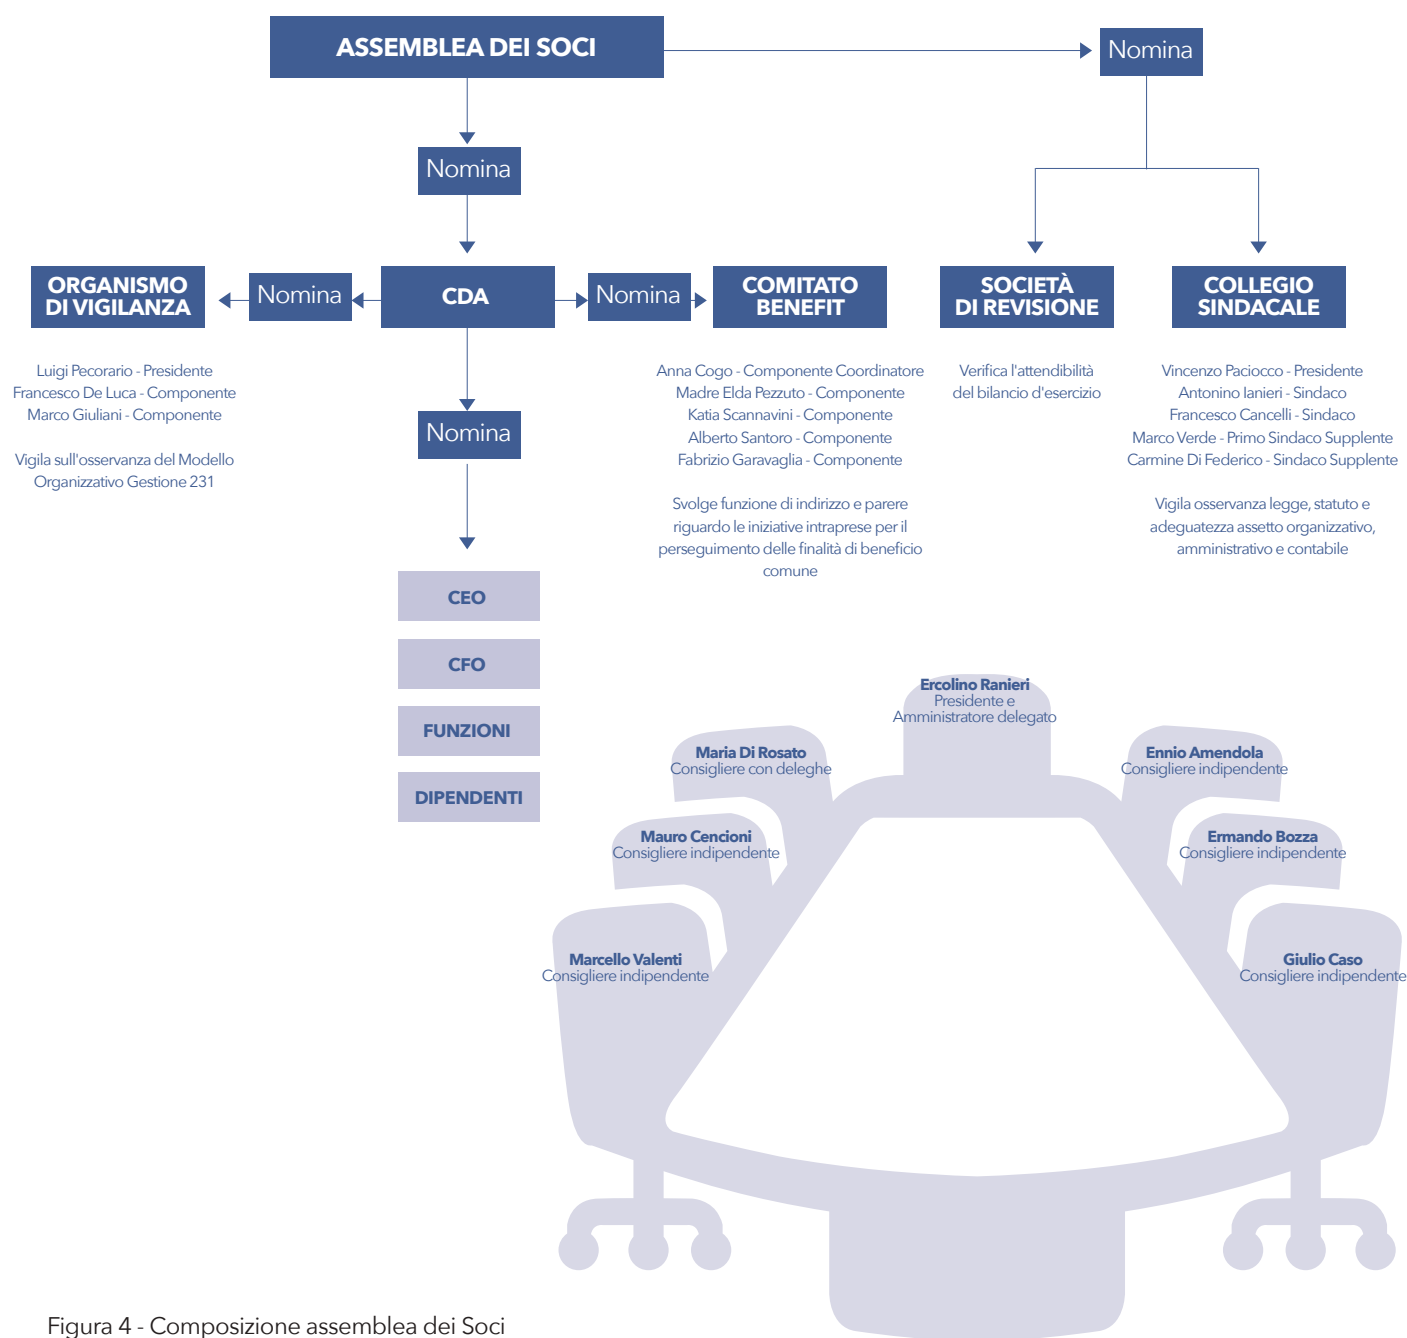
ASSEMBLEA DEI SOCI

Nomina

Nomina

ORGANISMO DI VIGILANZA

Nomina

CDA

Nomina

COMITATO BENEFIT

SOCIETÀ DI REVISIONE

COLLEGIO SINDACALE

Luigi Pecorario - Presidente
Francesco De Luca - Componente
Marco Giuliani - Componente

Vigila sull'osservanza del Modello Organizzativo Gestione 231

Nomina

Anna Cogo - Componente Coordinatore
Madre Elda Pezzuto - Componente
Katia Scannavini - Componente
Alberto Santoro - Componente
Fabrizio Garavaglia - Componente

Svolge funzione di indirizzo e parere riguardo le iniziative intraprese per il perseguimento delle finalità di beneficio comune

Verifica l'attendibilità del bilancio d'esercizio

Vincenzo Paciocco - Presidente
Antonino Ianieri - Sindaco
Francesco Cancelli - Sindaco
Marco Verde - Primo Sindaco Supplente
Carmine Di Federico - Sindaco Supplente

Vigila osservanza legge, statuto e adeguatezza assetto organizzativo, amministrativo e contabile

CEO

CFO

FUNZIONI

DIPENDENTI

Ercolino Ranieri
Presidente e Amministratore delegato

Maria Di Rosato
Consigliere con deleghe

Ennio Amendola
Consigliere indipendente

Mauro Cencioni
Consigliere indipendente

Ermando Bozza
Consigliere indipendente

Marcello Valenti
Consigliere indipendente

Giulio Caso
Consigliere indipendente

Figura 4 - Composizione assemblea dei Soci